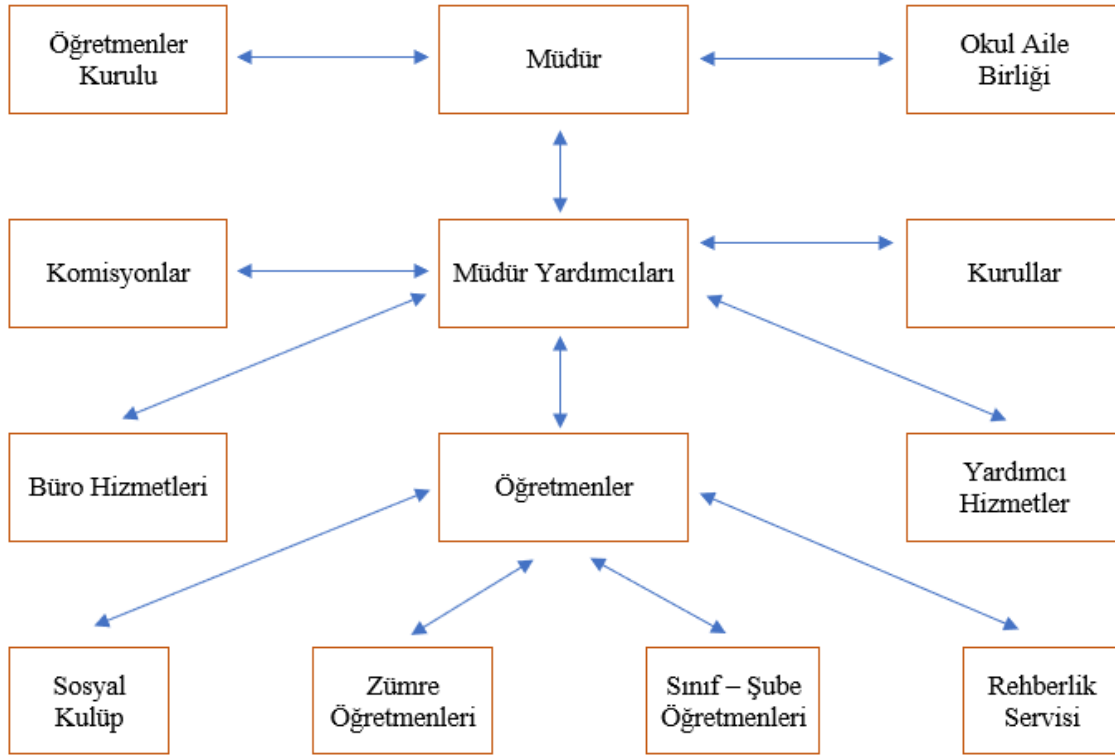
Öğretmenler Kurulu

Müdür

Okul Aile Birliği

Komisyonlar

Müdür Yardımcıları

Kurullar

Büro Hizmetleri

Öğretmenler

Yardımcı Hizmetler

Sosyal Kulüp

Zümre Öğretmenleri

Sınıf – Şube Öğretmenleri

Rehberlik Servisi